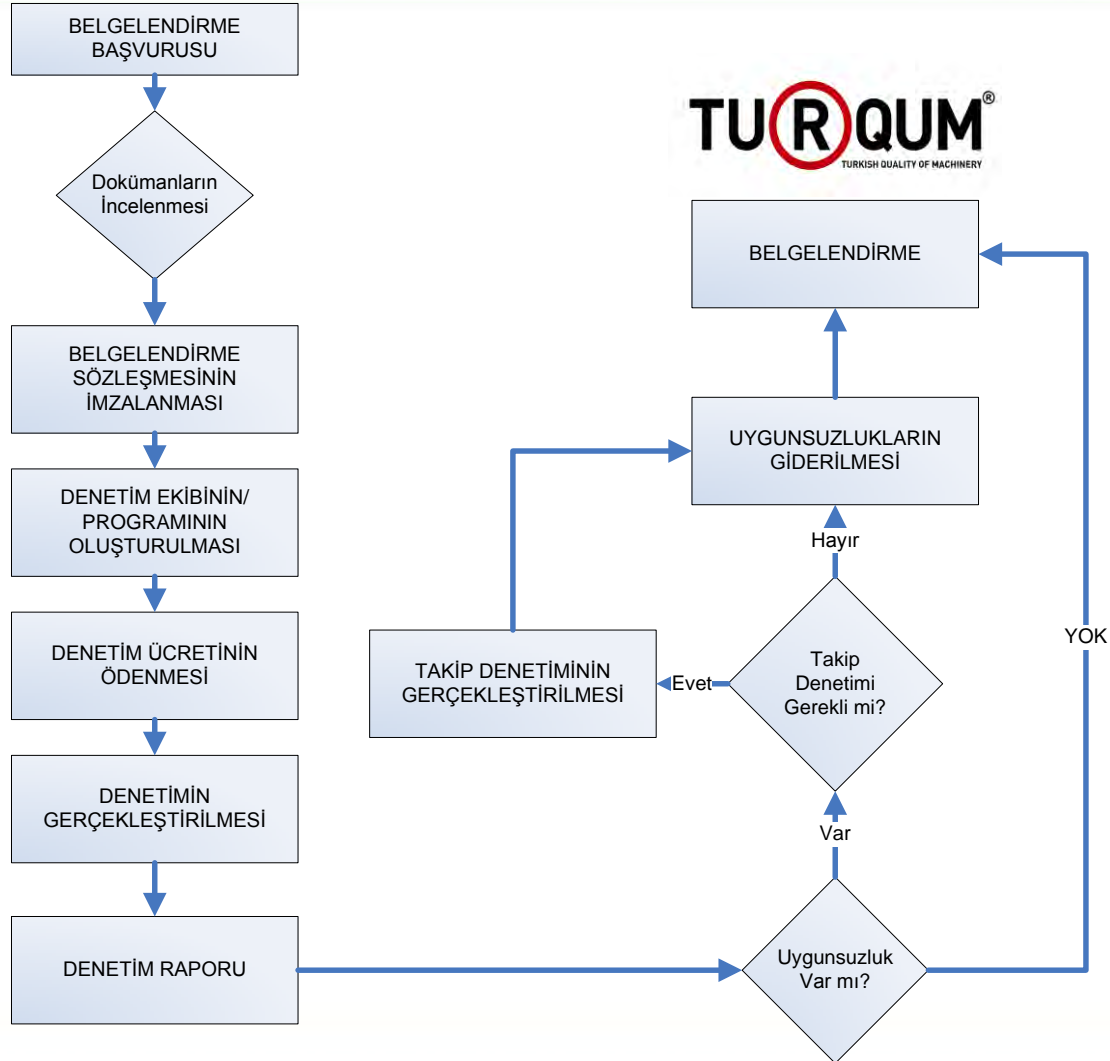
BELGELENDİRME BAŞVURUSU

Dokümanların İncelenmesi

BELGELENDİRME SÖZLEŞMESİNİN İMZALANMASI

DENETİM EKİBİNİN/ PROGRAMININ OLUŞTURULMASI

DENETİM ÜCRETİNİN ÖDENMESİ

DENETİMİN GERÇEKLEŞTİRİLMESİ

DENETİM RAPORU

Uygunsuzluk Var mı?

Var

Takip Denetimi Gerekli mi?

Evet

TAKİP DENETİMİNİN GERÇEKLEŞTİRİLMESİ

Hayır

UYGUNSUZLUKLARIN GİDERİLMESİ

BELGELENDİRME

YOK

TURQUM®
TURKISH QUALITY OF MACHINERY